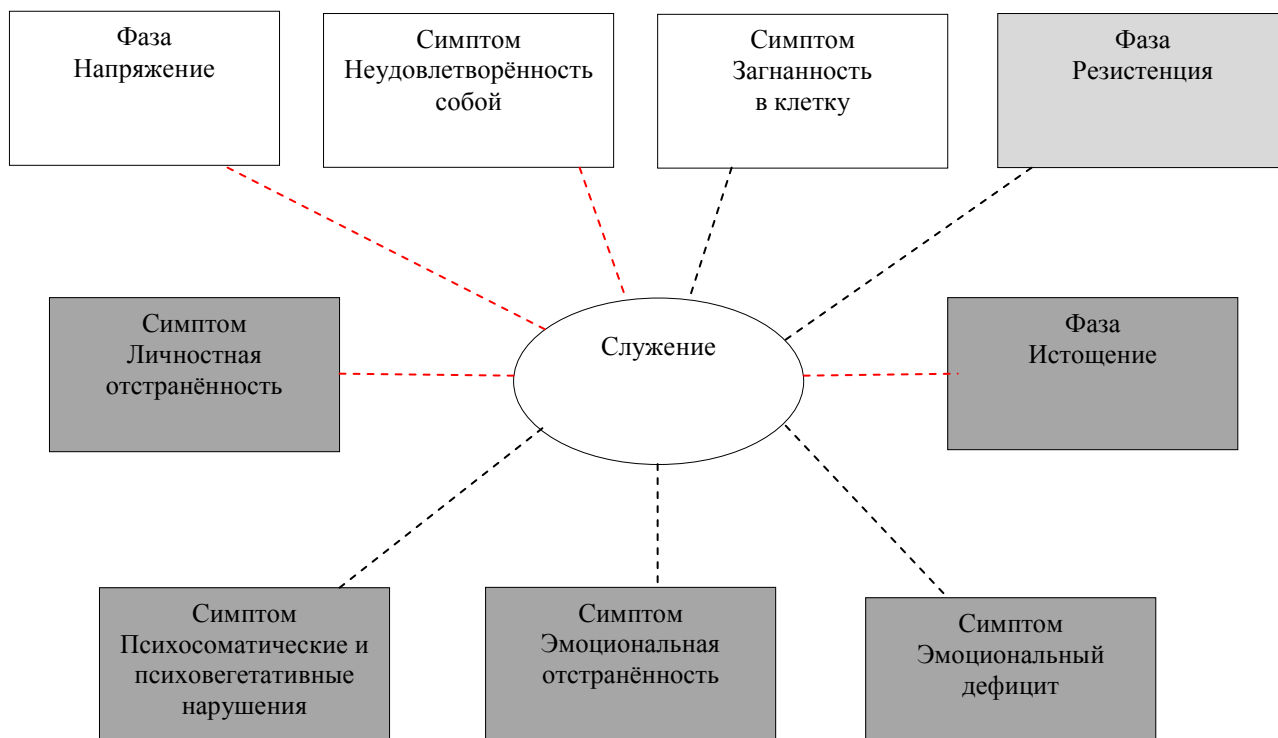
Фаза
Напряжение

Симптом
Неудовлетворённость
собой

Симптом
Загнанность
в клетку

Фаза
Резистенция

Симптом
Личностная
отстранённость

Служение

Фаза
Истощение

Симптом
Психосоматические и
психовегетативные
нарушения

Симптом
Эмоциональная
отстранённость

Симптом
Эмоциональный
дефицит